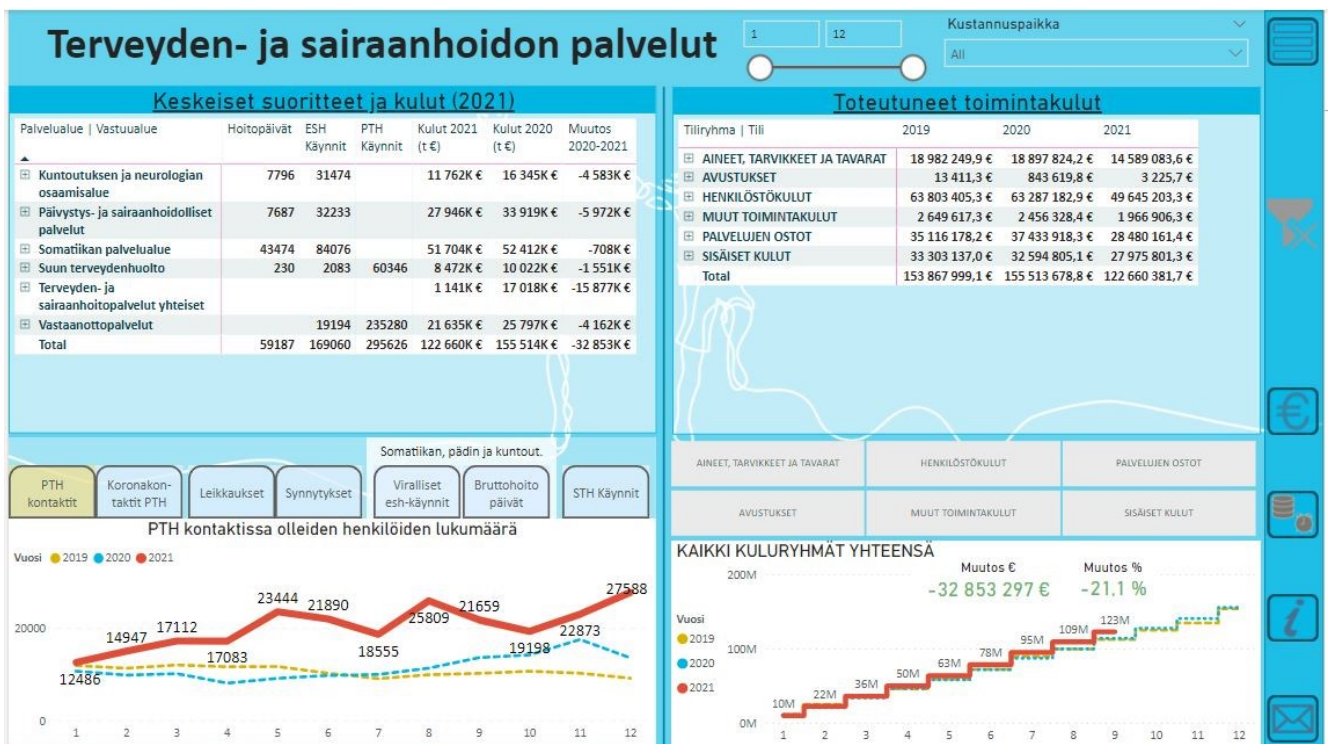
Terveyden- ja sairaanhoidon palvelut

1 12

Kustannuspaikka
All

Keskeiset suoritteet ja kulut (2021)

| Palvelualue \| Vastuualue | Hoitopäivät | ESH Käynnit | PTH Käynnit | Kulut 2021 (t €) | Kulut 2020 (t €) | Muutos 2020-2021 |
|---|---|---|---|---|---|---|
| Kuntoutuksen ja neurologian osaamisalue | 7796 | 31474 | | 11 762K € | 16 345K € | -4 583K € |
| Päivystys- ja sairaanhoidolliset palvelut | 7687 | 32233 | | 27 946K € | 33 919K € | -5 972K € |
| Somatiikan palvelualue | 43474 | 84076 | | 51 704K € | 52 412K € | -708K € |
| Suun terveydenhuolto | 230 | 2083 | 60346 | 8 472K € | 10 022K € | -1 551K € |
| Terveyden- ja sairaanhoitopalvelut yhteiset | | | | 1 141K € | 17 018K € | -15 877K € |
| Vastaanottopalvelut | | 19194 | 235280 | 21 635K € | 25 797K € | -4 162K € |
| Total | 59187 | 169060 | 295626 | 122 660K € | 155 514K € | -32 853K € |

Toteutuneet toimintakulut

| Tiliryhmä \| Tili | 2019 | 2020 | 2021 |
|---|---|---|---|
| AINEET, TARVIKKEET JA TAVARAT | 18 982 249,9 € | 18 897 824,2 € | 14 589 083,6 € |
| AVUSTUKSET | 13 411,3 € | 843 619,8 € | 3 225,7 € |
| HENKILÖSTÖKULUT | 63 803 405,3 € | 63 287 182,9 € | 49 645 203,3 € |
| MUUT TOIMINTAKULUT | 2 649 617,3 € | 2 456 328,4 € | 1 966 906,3 € |
| PALVELUJEN OSTOT | 35 116 178,2 € | 37 433 918,3 € | 28 480 161,4 € |
| SISÄISET KULUT | 33 303 137,0 € | 32 594 805,1 € | 27 975 801,3 € |
| Total | 153 867 999,1 € | 155 513 678,8 € | 122 660 381,7 € |

Somatiikan, pädin ja kuntout.

PTH kontaktit
Koronakontaktit PTH
Leikkaukset
Synnytykset
Viralliset esh-käynnit
Bruttohoito päivät
STH Käynnit

AINEET, TARVIKKEET JA TAVARAT
HENKILÖSTÖKULUT
PALVELUJEN OSTOT
AVUSTUKSET
MUUT TOIMINTAKULUT
SISÄISET KULUT

PTH kontaktissa olleiden henkilöiden lukumäärä
Vuosi 2019 2020 2021
20000
0
12486 14947 17112 17083 23444 21890 18555 25809 21659 19198 22873 27588
1 2 3 4 5 6 7 8 9 10 11 12

KAIKKI KULURYHMÄT YHTEENSÄ
Muutos € -32 853 297 €
Muutos % -21.1 %
200M
100M
0M
Vuosi
2019
2020
2021
10M 22M 36M 50M 63M 78M 95M 109M 123M
1 2 3 4 5 6 7 8 9 10 11 12